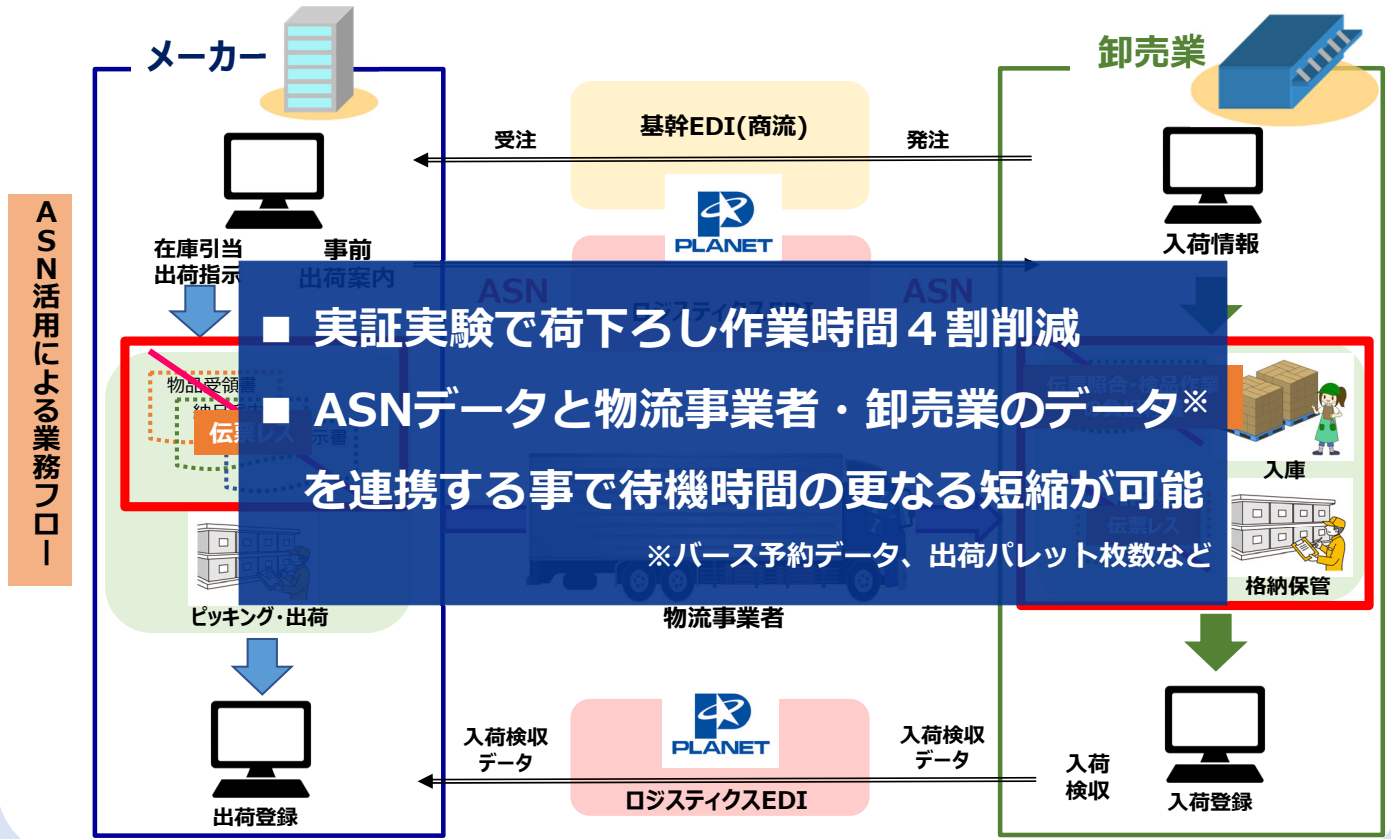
メーカー

卸売業

基幹EDI(商流)

受注

発注

PLANET

ASN活用による業務フロー

在庫引当
出荷指示

事前
出荷案内

入荷情報

ASN

ASN

■ 実証実験で荷下ろし作業時間４割削減

■ ASNデータと物流事業者・卸売業のデータ※を連携する事で待機時間の更なる短縮が可能

※バース予約データ、出荷パレット枚数など

物品受領書

伝票レス

入庫

格納保管

ピッキング・出荷

物流事業者

入荷検収
データ

入荷検収
データ

入荷
検収

PLANET

ロジスティクスEDI

出荷登録

入荷登録